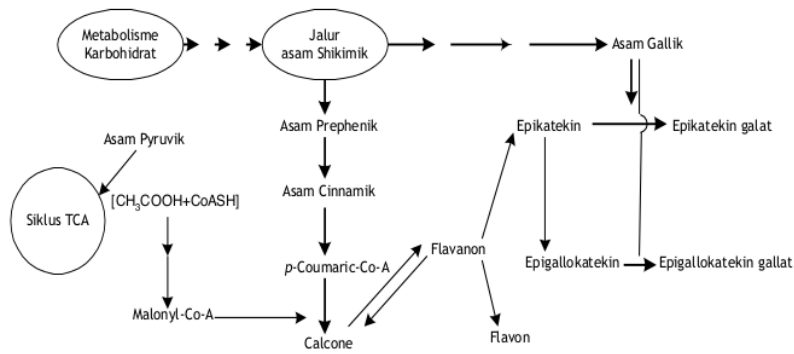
Metabolisme Karbohidrat

Jalur asam Shikimik

Asam Gallik

Asam Prephenik

Asam Pyruvik

Epikatekin

Epikatekin galat

Siklus TCA

[$CH_3COOH$+CoASH]

Asam Cinnamik

Flavanon

*p*-Coumaric-Co-A

Epigallokatekin

Epigallokatekin gallat

Malonyl-Co-A

Calcone

Flavon